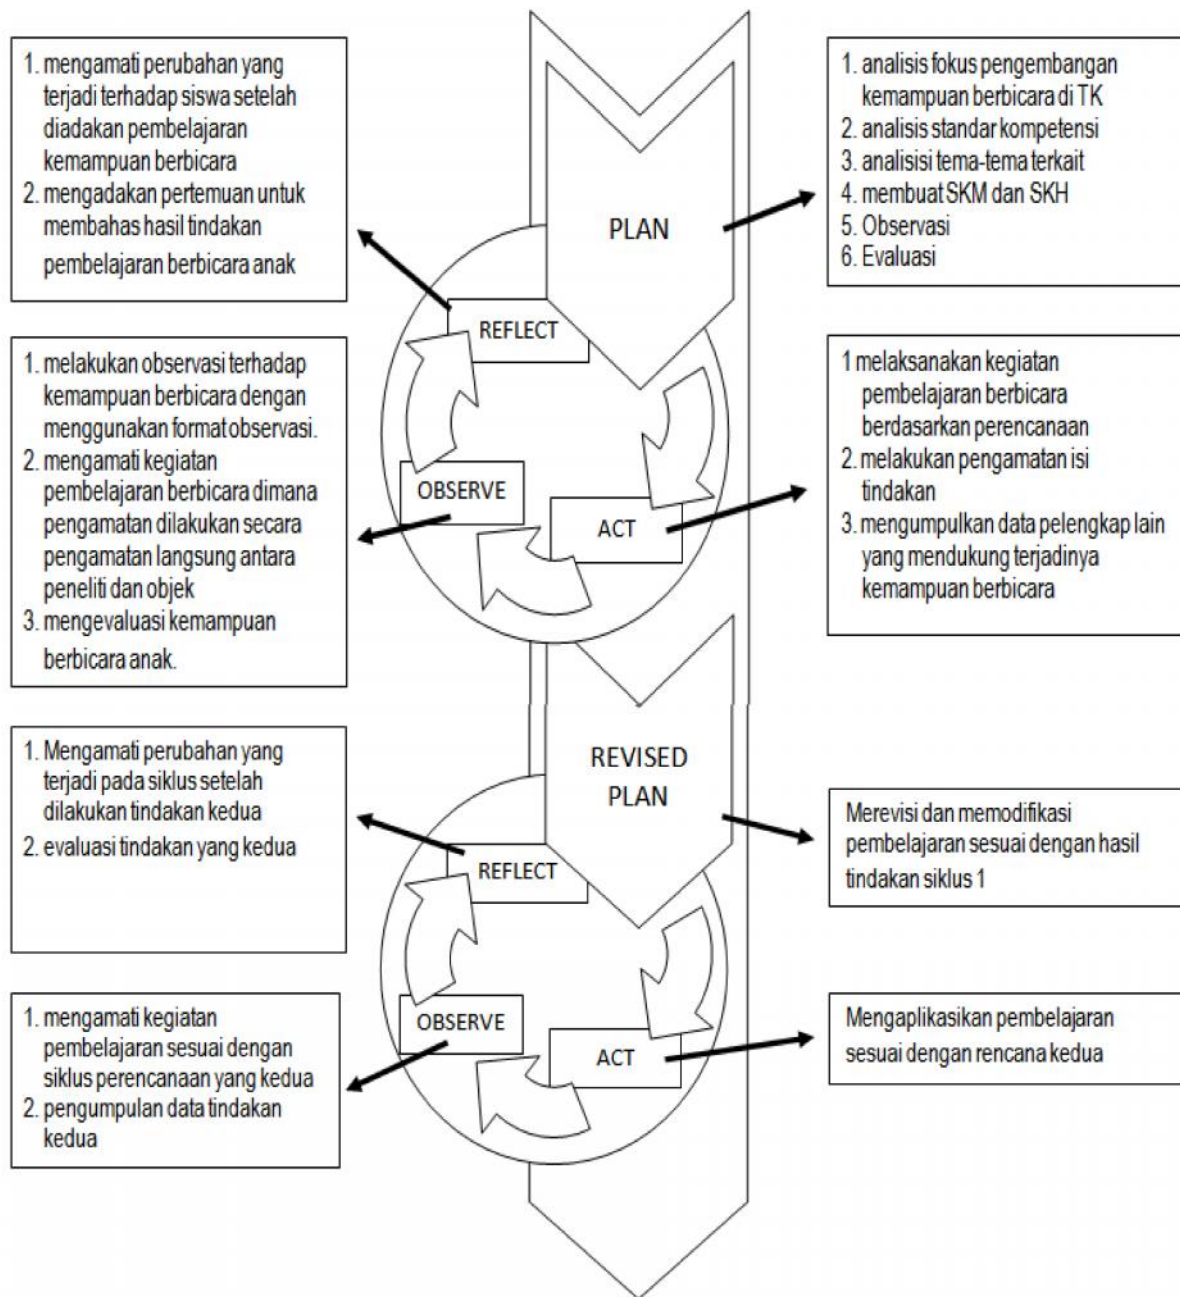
1. mengamati perubahan yang terjadi terhadap siswa setelah diadakan pembelajaran kemampuan berbicara
2. mengadakan pertemuan untuk membahas hasil tindakan pembelajaran berbicara anak

PLAN

1. analisis fokus pengembangan kemampuan berbicara di TK
2. analisis standar kompetensi
3. analisisi tema-tema terkait
4. membuat SKM dan SKH
5. Observasi
6. Evaluasi

REFLECT

1. melakukan observasi terhadap kemampuan berbicara dengan menggunakan format observasi.
2. mengamati kegiatan pembelajaran berbicara dimana pengamatan dilakukan secara pengamatan langsung antara peneliti dan objek
3. mengevaluasi kemampuan berbicara anak.

OBSERVE

ACT

1 melaksanakan kegiatan pembelajaran berbicara berdasarkan perencanaan
2. melakukan pengamatan isi tindakan
3. mengumpulkan data pelengkap lain yang mendukung terjadinya kemampuan berbicara

1. Mengamati perubahan yang terjadi pada siklus setelah dilakukan tindakan kedua
2. evaluasi tindakan yang kedua

REVISED PLAN

Merevisi dan memodifikasi pembelajaran sesuai dengan hasil tindakan siklus 1

REFLECT

1. mengamati kegiatan pembelajaran sesuai dengan siklus perencanaan yang kedua
2. pengumpulan data tindakan kedua

OBSERVE

ACT

Mengaplikasikan pembelajaran sesuai dengan rencana kedua